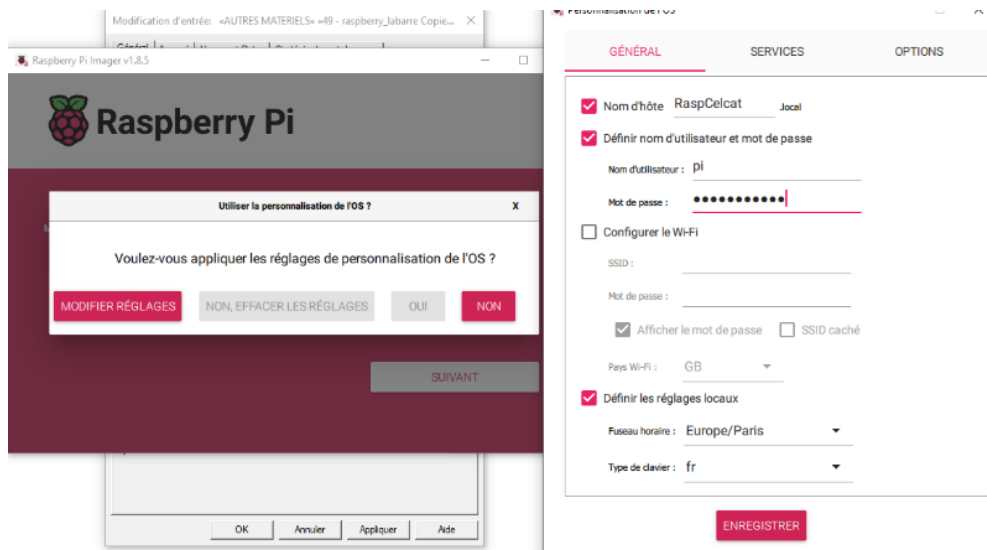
Modification d'entrée: «AUTRES MATERIELS» »49 - raspberry_labarre Copie...

Raspberry Pi Imager v1.8.5

Raspberry Pi

Utiliser la personnalisation de l'OS ?

X

Voulez-vous appliquer les réglages de personnalisation de l'OS ?

MODIFIER RÉGLAGES

NON, EFFACER LES RÉGLAGES

OUI

NON

SUIVANT

OK

Annuler

Appliquer

Aide

Personnalisation de l'OS

GÉNÉRAL

SERVICES

OPTIONS

Nom d'hôte RaspCelcat .local

Définir nom d'utilisateur et mot de passe

Nom d'utilisateur : pi

Mot de passe : ●●●●●●●●●●●

Configurer le Wi-Fi

SSID :

Mot de passe :

Afficher le mot de passe

SSID caché

Pays Wi-Fi : GB

Définir les réglages locaux

Fuseau horaire : Europe/Paris

Type de clavier : fr

ENREGISTRER